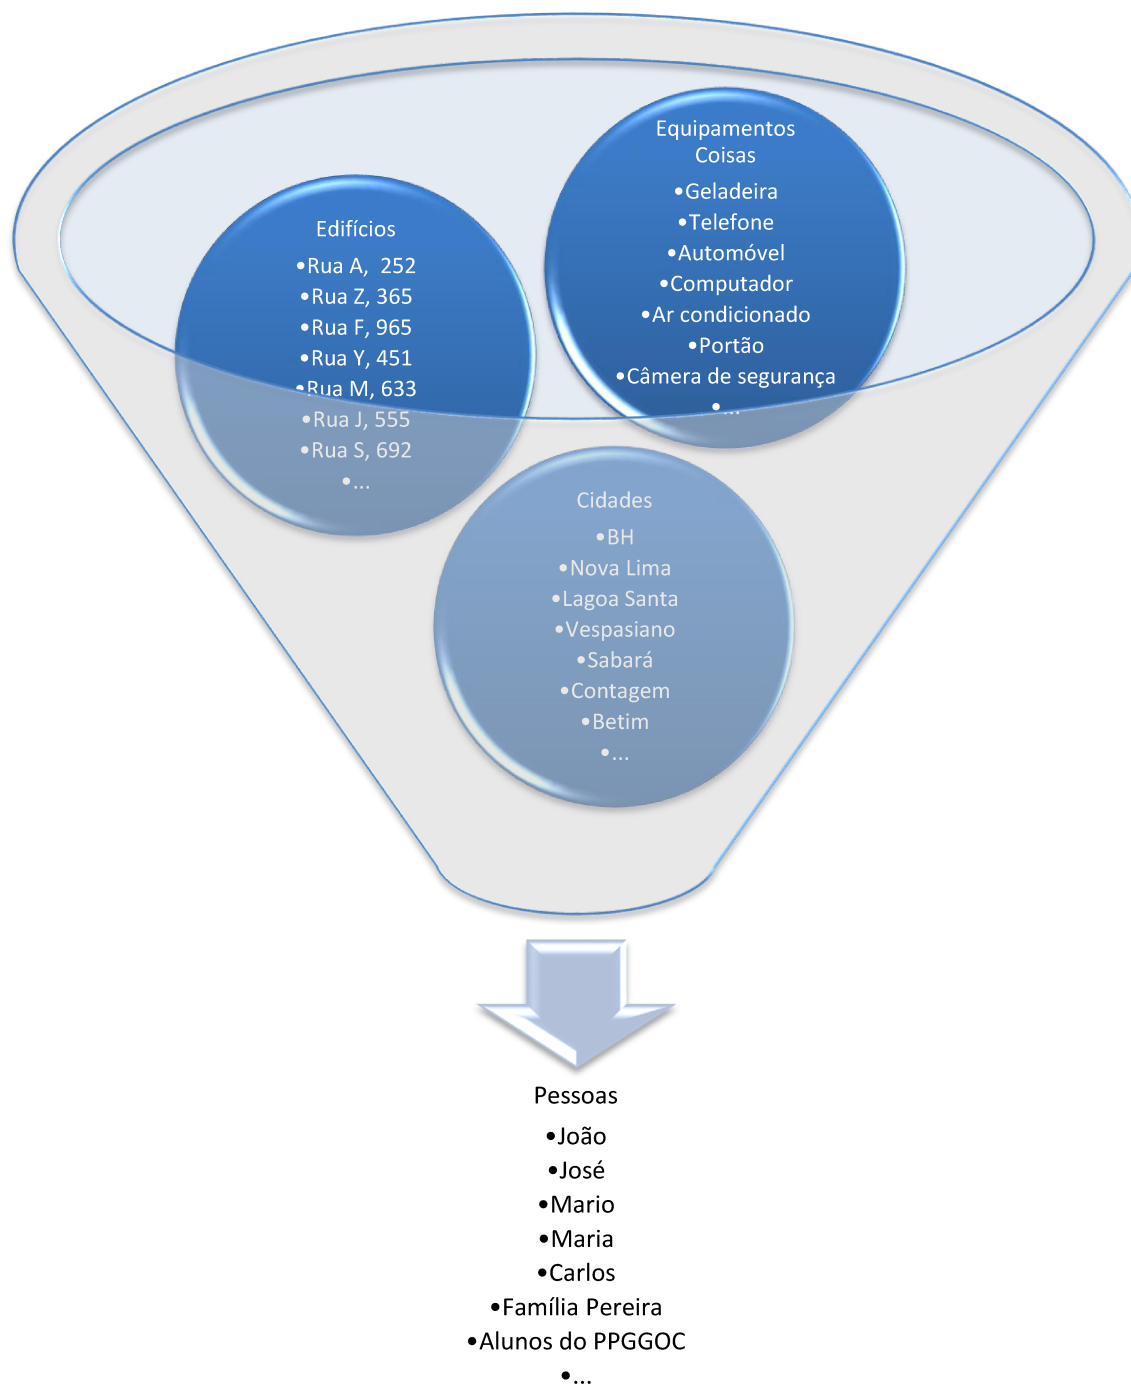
Edifícios
•Rua A,  252
•Rua Z, 365
•Rua F, 965
•Rua Y, 451
•Rua M, 633
•Rua J, 555
•Rua S, 692
•...

Equipamentos
Coisas
•Geladeira
•Telefone
•Automóvel
•Computador
•Ar condicionado
•Portão
•Câmera de segurança
•...

Cidades
•BH
•Nova Lima
•Lagoa Santa
•Vespasiano
•Sabará
•Contagem
•Betim
•...

Pessoas
•João
•José
•Mario
•Maria
•Carlos
•Família Pereira
•Alunos do PPGGOC
•...